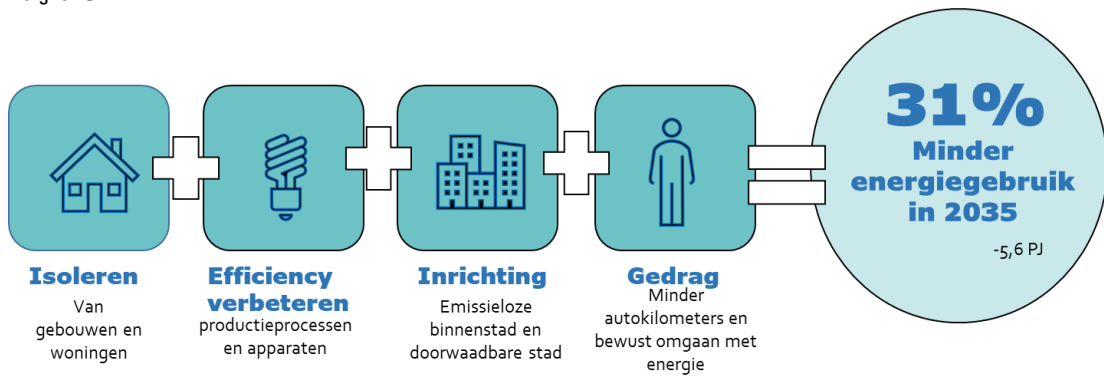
31%
Minder energiegebruik in 2035
-5,6 PJ

Isoleren
Van gebouwen en woningen

Efficiency verbeteren
productieprocessen en apparaten

Inrichting
Emissieloze binnenstad en doorwaadbare stad

Gedrag
Minder autokilometers en bewust omgaan met energie